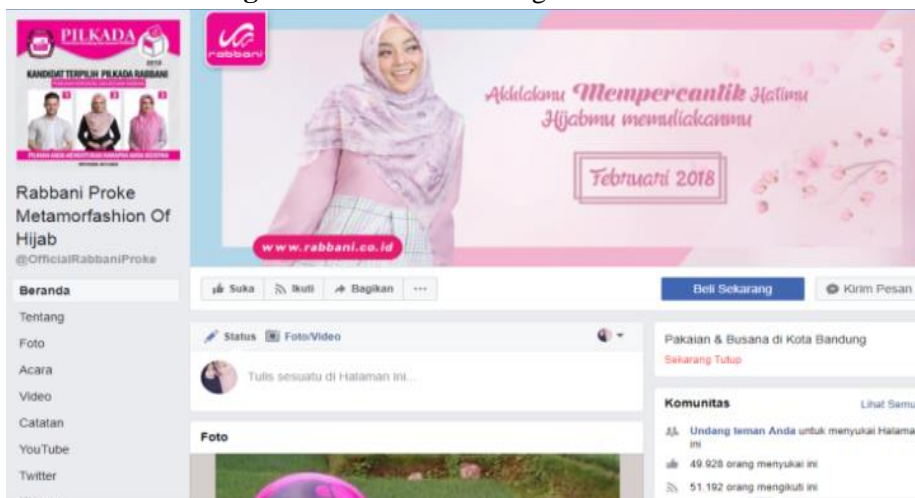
PILKADA

KANDIDAT TERPILIH PILKADA RABBANI

1 2 3

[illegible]

Rabbani Proke Metamorfashion Of Hijab
@OfficialRabbaniProke

Beranda
Tentang
Foto
Acara
Video
Catatan
YouTube
Twitter

rabbani

Akhlakmu Mempercantik Hatimu
Hijabmu memuliakanmu

Februari 2018

www.rabbani.co.id

Suka
Ikuti
Bagikan
···

Beli Sekarang
Kirim Pesan

Status
Foto/Video

Tulis sesuatu di Halaman ini...

Foto

Pakaian & Busana di Kota Bandung
Sekarang Tutup

Komunitas
Lihat Semu

Undang teman Anda untuk menyukai Halama ini

49.928 orang menyukai ini

51.192 orang mengikuti ini